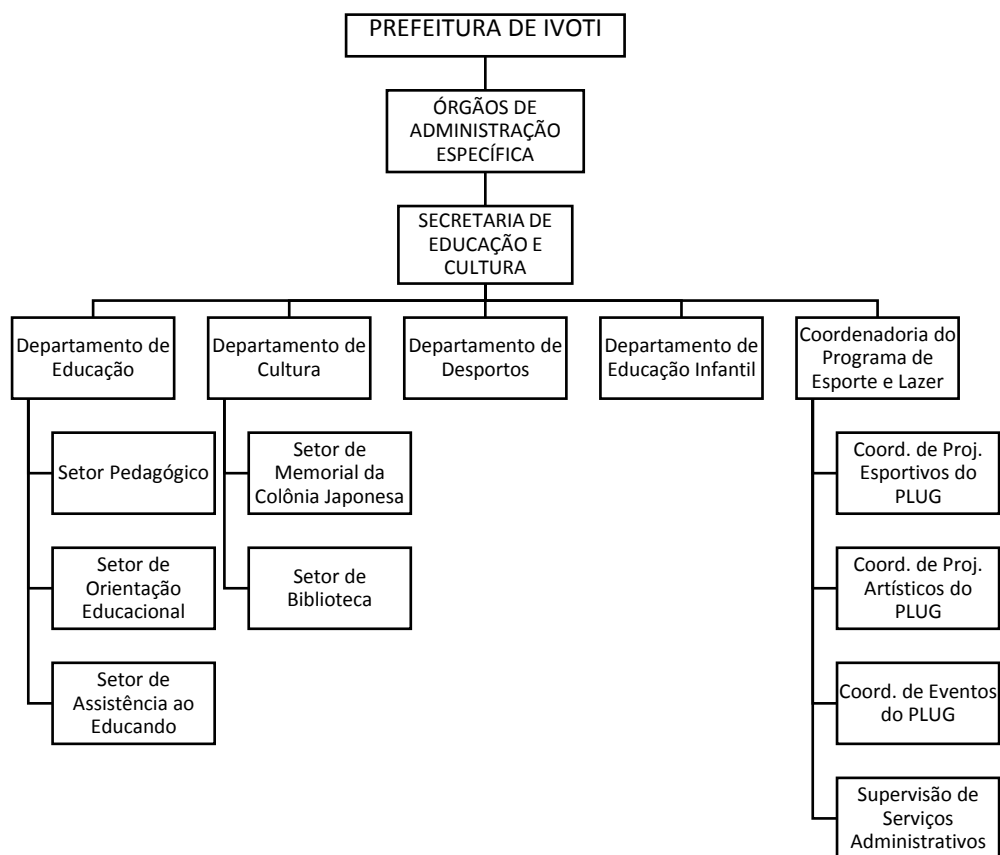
PREFEITURA DE IVOTI

ÓRGÃOS DE ADMINISTRAÇÃO ESPECÍFICA

SECRETARIA DE EDUCAÇÃO E CULTURA

Departamento de Educação

Setor Pedagógico

Setor de Orientação Educacional

Setor de Assistência ao Educando

Departamento de Cultura

Setor de Memorial da Colônia Japonesa

Setor de Biblioteca

Departamento de Desportos

Departamento de Educação Infantil

Coordenadoria do Programa de Esporte e Lazer

Coord. de Proj. Esportivos do PLUG

Coord. de Proj. Artísticos do PLUG

Coord. de Eventos do PLUG

Supervisão de Serviços Administrativos